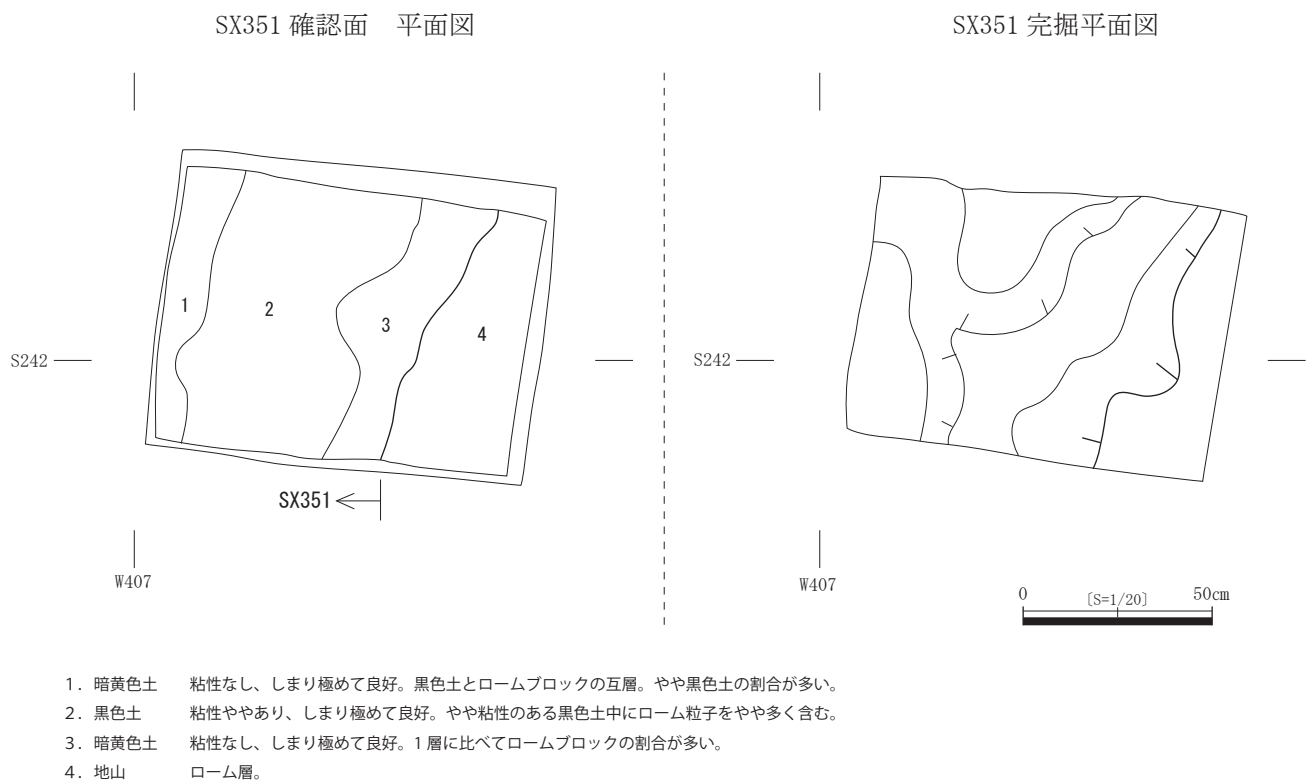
SX351 確認面　平面図

SX351 完掘平面図

1
2
3
4

S242

SX351

W407

S242

W407

0　〔S=1/20〕　50cm

1. 暗黄色土　粘性なし、しまり極めて良好。黒色土とロームブロックの互層。やや黒色土の割合が多い。
2. 黒色土　粘性ややあり、しまり極めて良好。やや粘性のある黒色土中にローム粒子をやや多く含む。
3. 暗黄色土　粘性なし、しまり極めて良好。1層に比べてロームブロックの割合が多い。
4. 地山　ローム層。